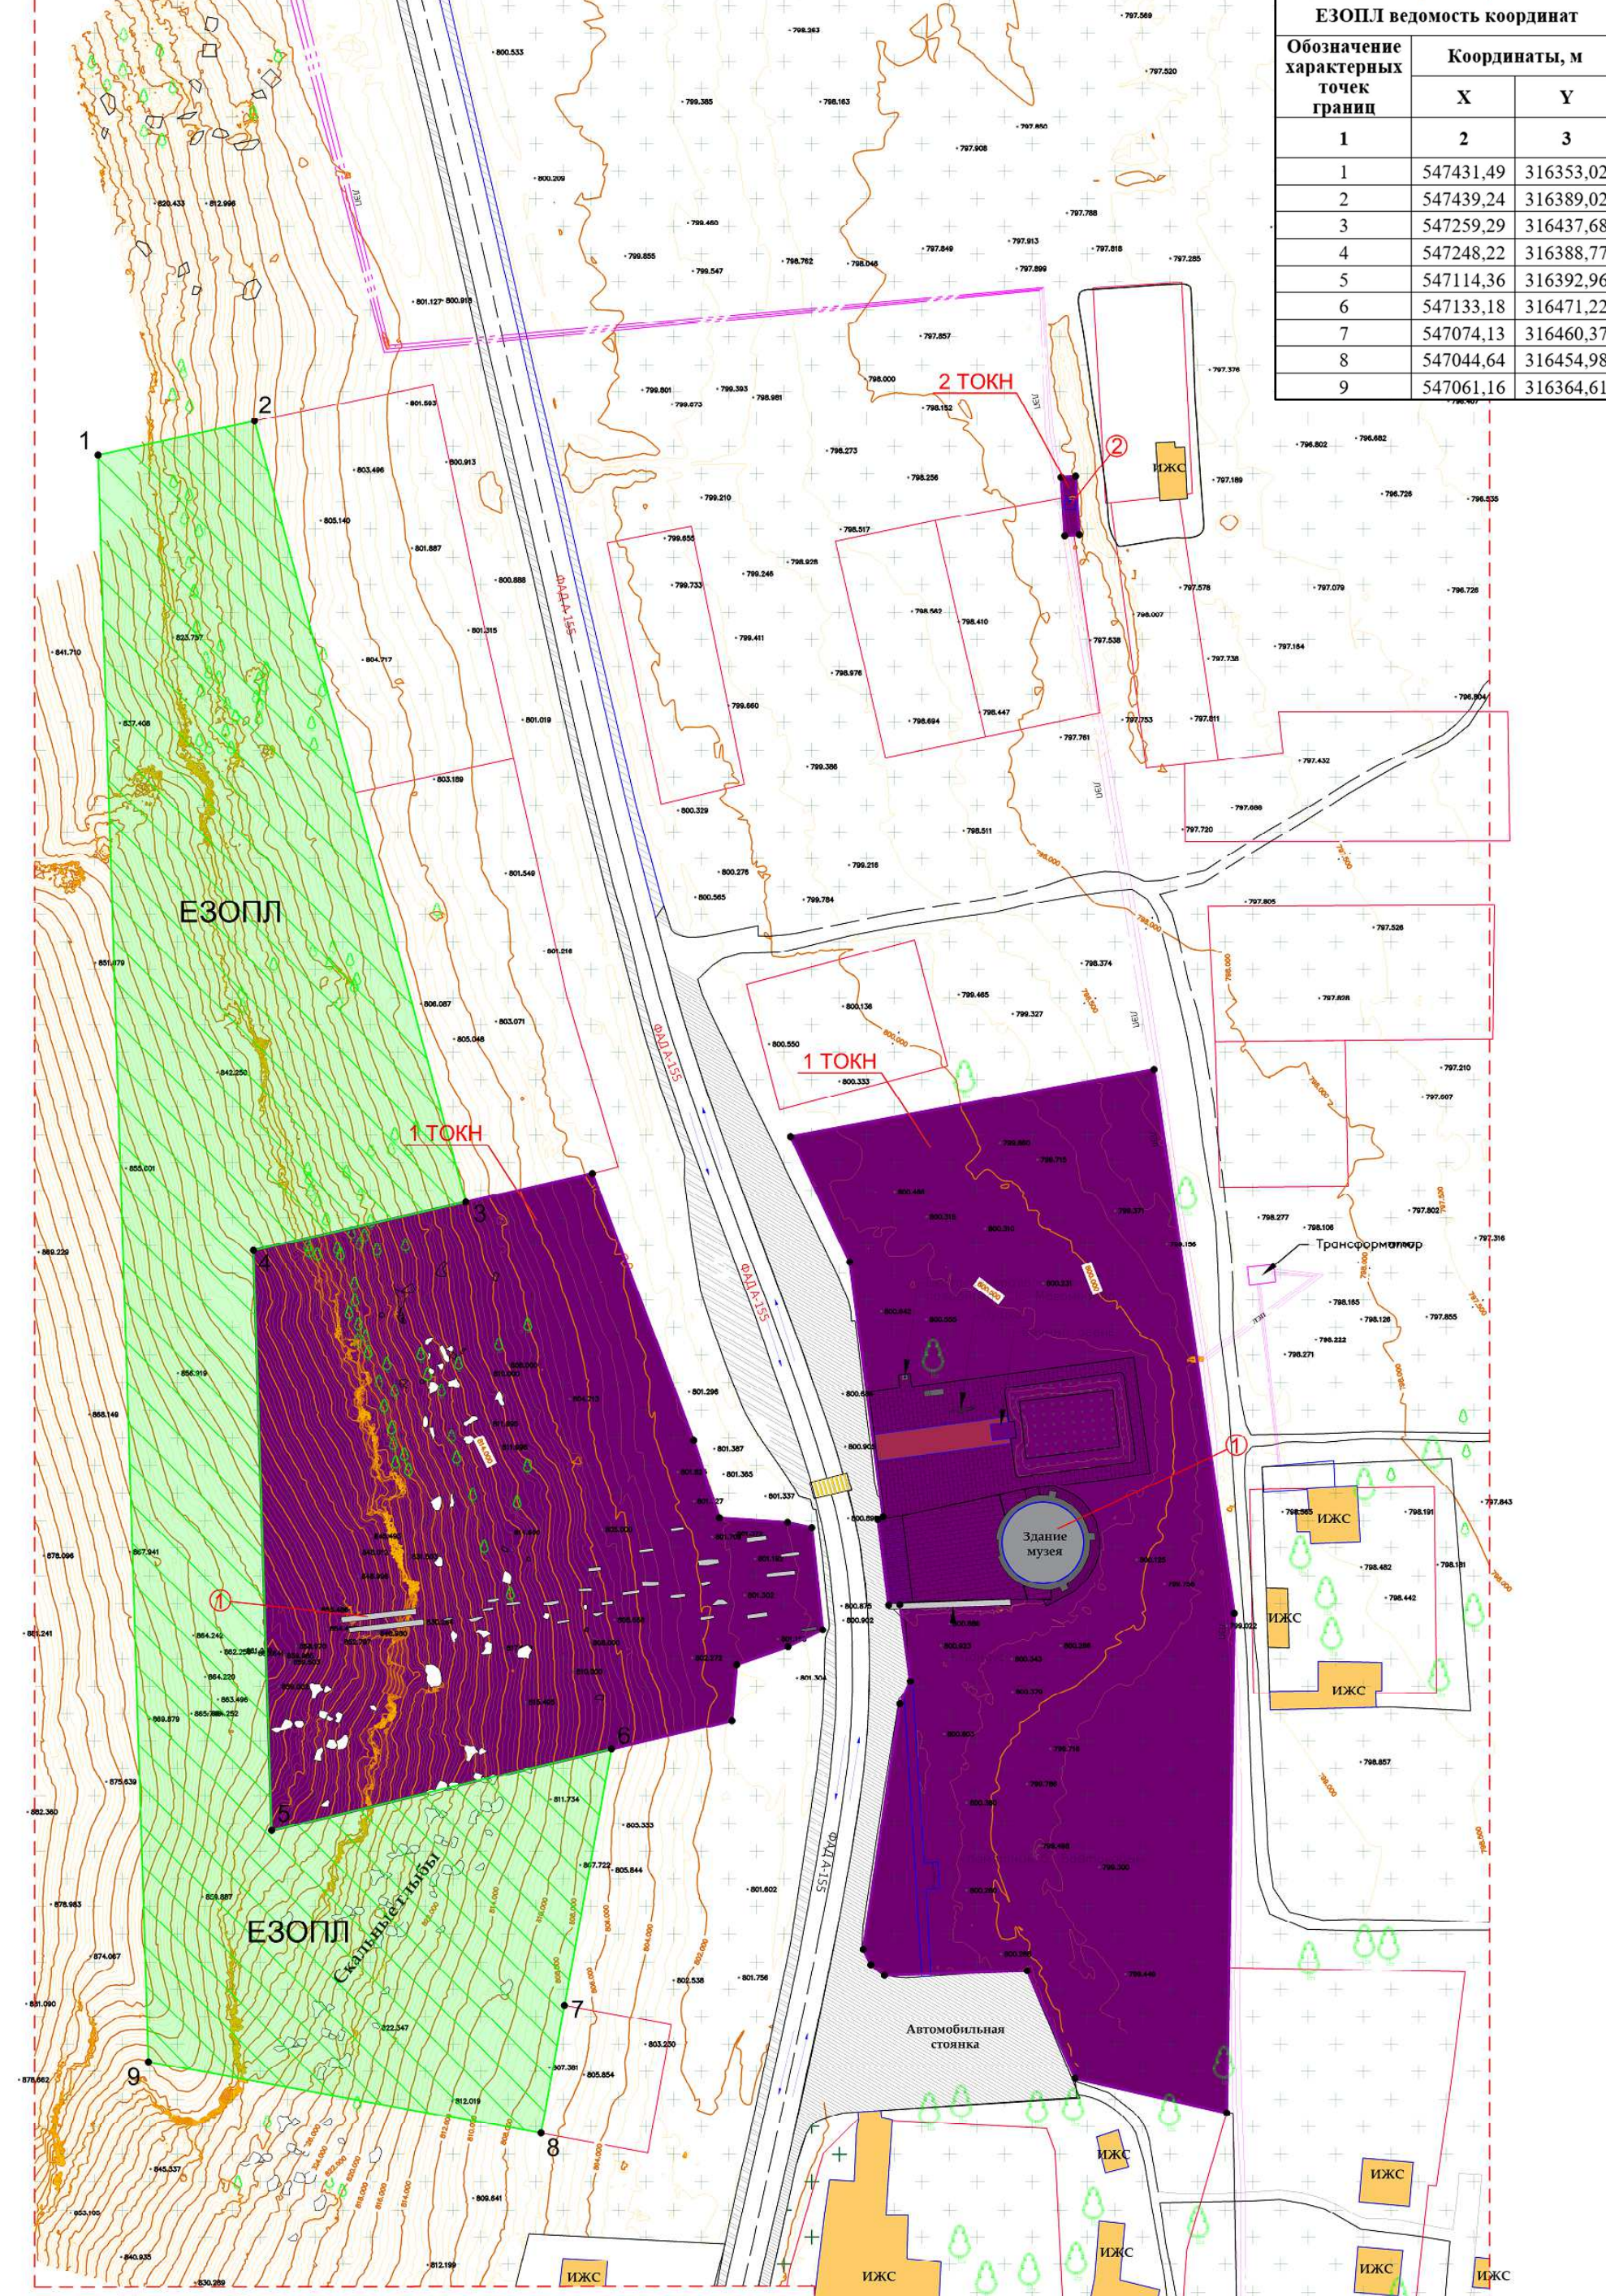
ЕЗОПЛ ведомость координат

| Обозначение характерных точек границ | Координаты, м | |
|---|---|---|
| | X | Y |
| 1 | 2 | 3 |
| 1 | 547431,49 | 316353,02 |
| 2 | 547439,24 | 316389,02 |
| 3 | 547259,29 | 316437,68 |
| 4 | 547248,22 | 316388,77 |
| 5 | 547114,36 | 316392,96 |
| 6 | 547133,18 | 316471,22 |
| 7 | 547074,13 | 316460,37 |
| 8 | 547044,64 | 316454,98 |
| 9 | 547061,16 | 316364,61 |

ЕЗОПЛ

ЕЗОПЛ

Скальные глыбы

1 ТОКН

1 ТОКН

2 ТОКН

ФАД А-155

ФАД А-155

ФАД А-155

ФАД А-155

ЛЭП

ИЖС

ИЖС

ИЖС

ИЖС

ИЖС

ИЖС

ИЖС

ИЖС

ИЖС

ИЖС

Трансформатор

Здание музея

Автомобильная стоянка

1
2
3
4
5
6
7
8
9